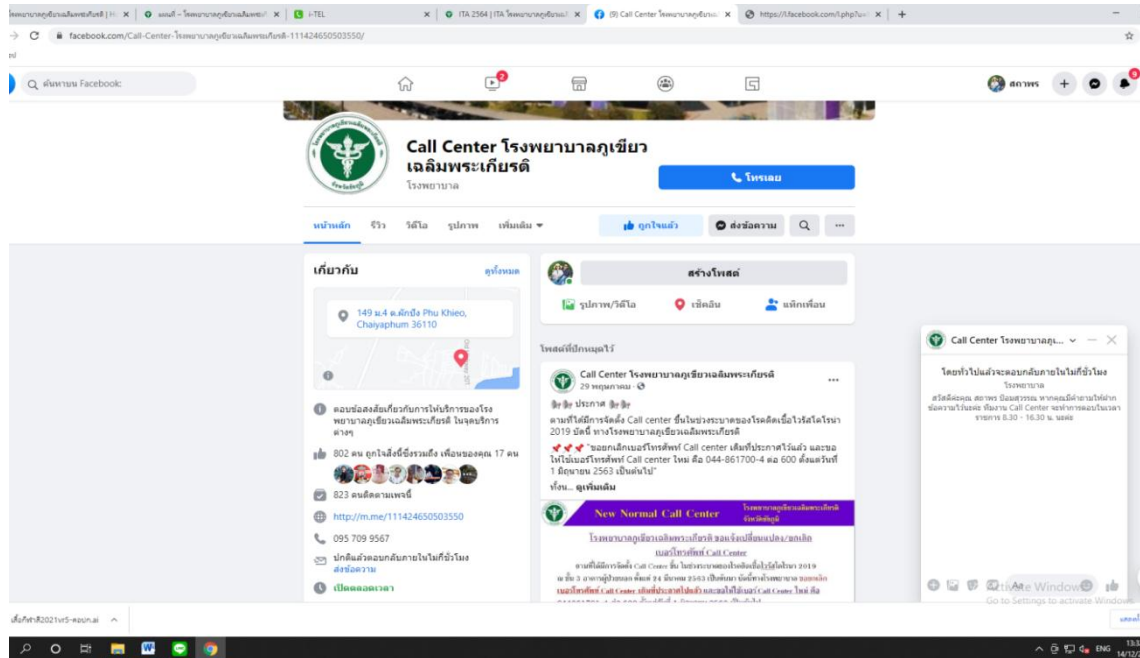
โรงพยาบาลภูเขียวเฉลิมพระเกียรติ | × | แผนที่ – โรงพยาบาลภูเขียวเฉลิมพระ × | i-TEL × | ITA 2564 | ITA โรงพยาบาลภูเขียวเฉ × | (9) Call Center โรงพยาบาลภูเขียวเ × | https://l.facebook.com/l.php?u= × | +

facebook.com/Call-Center-โรงพยาบาลภูเขียวเฉลิมพระเกียรติ-111424650503550/

ค้นหาบน Facebook

สถาพร

Call Center โรงพยาบาลภูเขียวเฉลิมพระเกียรติ
โรงพยาบาล

โทรเลย

หน้าหลัก รีวิว วิดีโอ รูปภาพ เพิ่มเติม ▾

ถูกใจแล้ว ส่งข้อความ ···

เกี่ยวกับ ดูทั้งหมด

149 ม.4 ต.ผักปัง Phu Khieo, Chaiyaphum 36110

ตอบข้อสงสัยเกี่ยวกับการให้บริการของโรงพยาบาลภูเขียวเฉลิมพระเกียรติ ในจุดบริการต่างๆ

802 คน ถูกใจสิ่งนี้ซึ่งรวมถึง เพื่อนของคุณ 17 คน

823 คนติดตามเพจนี้

http://m.me/111424650503550

095 709 9567

ปกติแล้วตอบกลับภายในไม่กี่ชั่วโมง
ส่งข้อความ

เปิดตลอดเวลา

สร้างโพสต์

รูปภาพ/วิดีโอ เช็คอิน แท็กเพื่อน

โพสต์ที่ปักหมุดไว้

Call Center โรงพยาบาลภูเขียวเฉลิมพระเกียรติ
29 พฤษภาคม ·

ประกาศ
ตามที่ได้มีการจัดตั้ง Call center ขึ้นในช่วงระบาดของโรคติดเชื้อไวรัสโคโรนา 2019 บัดนี้ ทางโรงพยาบาลภูเขียวเฉลิมพระเกียรติ
"ขอยกเลิกเบอร์โทรศัพท์ Call center เดิมที่ประกาศไว้แล้ว และขอให้ใช้เบอร์โทรศัพท์ Call center ใหม่ คือ 044-861700-4 ต่อ 600 ตั้งแต่วันที่ 1 มิถุนายน 2563 เป็นต้นไป"
ทั้งน... ดูเพิ่มเติม

New Normal Call Center
โรงพยาบาลภูเขียวเฉลิมพระเกียรติ จังหวัดชัยภูมิ
โรงพยาบาลภูเขียวเฉลิมพระเกียรติ ขอแจ้งเปลี่ยนแปลง/ยกเลิก เบอร์โทรศัพท์ Call Center
ตามที่ได้มีการจัดตั้ง Call Center ขึ้น ในช่วงระบาดของโรคติดเชื้อไวรัสโคโรนา 2019 ณ ชั้น 3 อาคารผู้ป่วยนอก ตั้งแต่ 24 มีนาคม 2563 เป็นต้นมา บัดนี้ทางโรงพยาบาล ขอยกเลิกเบอร์โทรศัพท์ Call Center เดิมที่ประกาศไปแล้ว และขอให้ใช้เบอร์ Call Center ใหม่ คือ

Call Center โรงพยาบาลภูเ...
โดยทั่วไปแล้วจะตอบกลับภายในไม่กี่ชั่วโมง
โรงพยาบาล
สวัสดีค่ะคุณ สถาพร ป้อมสุวรรณ หากคุณมีคำถามให้ฝากข้อความไว้นะคะ ทีมงาน Call Center จะทำการตอบในเวลาราชการ 8.30 - 16.30 น. นะคะ

Activate Windows
Go to Settings to activate Windows.

เพื่อกิจกรรม2021ver5-ตอบก.ai

ENG 13:3 14/12/